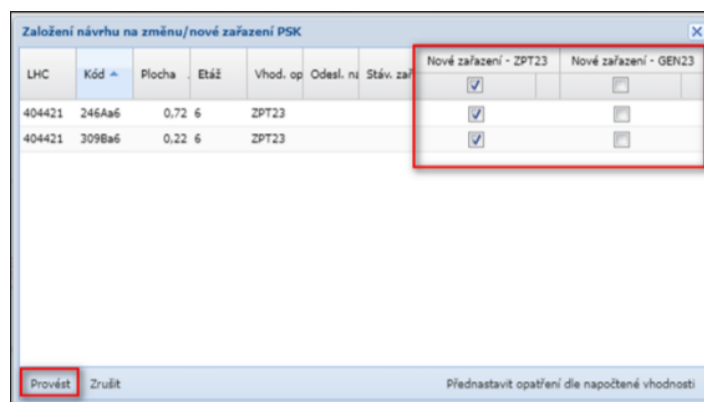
Založení návrhu na změnu/nové zařazení PSK

| LHC | Kód | Plocha | Etáž | Vhod. op | Odesl. n | Stáv. zař | Nové zařazení - ZPT23 | Nové zařazení - GEN23 |
|---|---|---|---|---|---|---|---|---|
| | | | | | | | ☑ | ☐ |
| 404421 | 246Aa6 | 0,72 | 6 | ZPT23 | | | ☑ | ☐ |
| 404421 | 309Ba6 | 0,22 | 6 | ZPT23 | | | ☑ | ☐ |

Provést Zrušit Přednastavit opatření dle napočtené vhodnosti